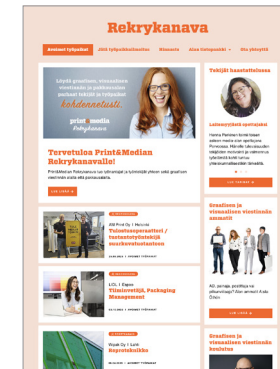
Rekrykanava

Avoimet työpaikat | Jätä työpaikkailmoitus | Näemme | Alan työpaikat | Sis | yhteystt

Löydä graafisen, visuaalisen viestinnän ja pakkausalan parhaat tekijät ja työpaikat kahdenneteksti.

print&media Rekrykanava

Tervetuloa Print&Median Rekrykanavalle!

Print&Median Rekrykanava on tarkoitettu työntekijät yhteen alan graafisen viestinnän alalle ja pakkausalalle.

LUE LISÄÄ

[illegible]
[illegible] Print Oy | Helsinki
Tulostusoperaattori / tuotantotyöntekijä muokkaustuotantoon

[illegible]
LOL | Espoo
Tilintarkastaja, Packaging Management

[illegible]
Nopak Oy | Kerimäki
Reproteknikko

Tekijät haastattelussa

Lainaustyönä sertaajat

Hanna Pietinen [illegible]

LUE LISÄÄ

Graafisen ja visuaalisen viestinnän ammatit

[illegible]

LUE LISÄÄ

Graafisen ja visuaalisen viestinnän koulutus